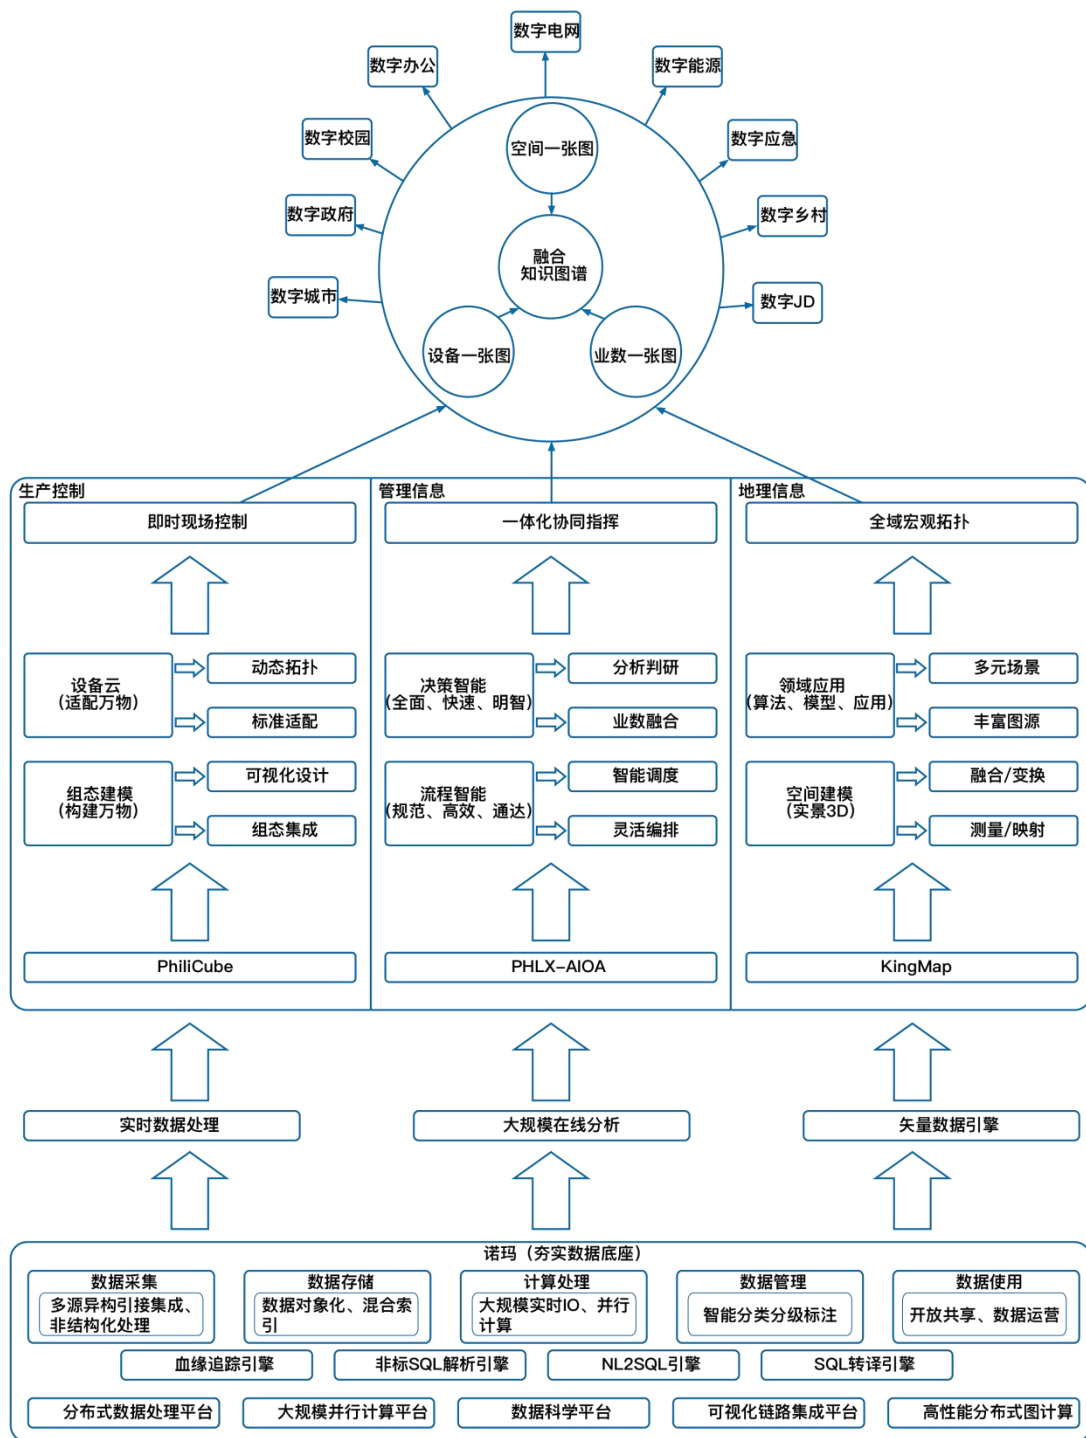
数字电网
数字办公
数字能源
数字校园
数字应急
数字政府
数字乡村
数字城市
数字JD
空间一张图
融合
知识图谱
设备一张图
业数一张图

生产控制
即时现场控制
设备云
（适配万物）
动态拓扑
标准适配
组态建模
（构建万物）
可视化设计
组态集成
PhiliCube

管理信息
一体化协同指挥
决策智能
（全面、快速、明智）
分析判研
业数融合
流程智能
（规范、高效、通达）
智能调度
灵活编排
PHLX-AIOA

地理信息
全域宏观拓扑
领域应用
（算法、模型、应用）
多元场景
丰富图源
空间建模
（实景3D）
融合/变换
测量/映射
KingMap

实时数据处理
大规模在线分析
矢量数据引擎

诺玛（夯实数据底座）
数据采集
多源异构引接集成、非结构化处理
数据存储
数据对象化、混合索引
计算处理
大规模实时IO、并行计算
数据管理
智能分类分级标注
数据使用
开放共享、数据运营
血缘追踪引擎
非标SQL解析引擎
NL2SQL引擎
SQL转译引擎
分布式数据处理平台
大规模并行计算平台
数据科学平台
可视化链路集成平台
高性能分布式图计算